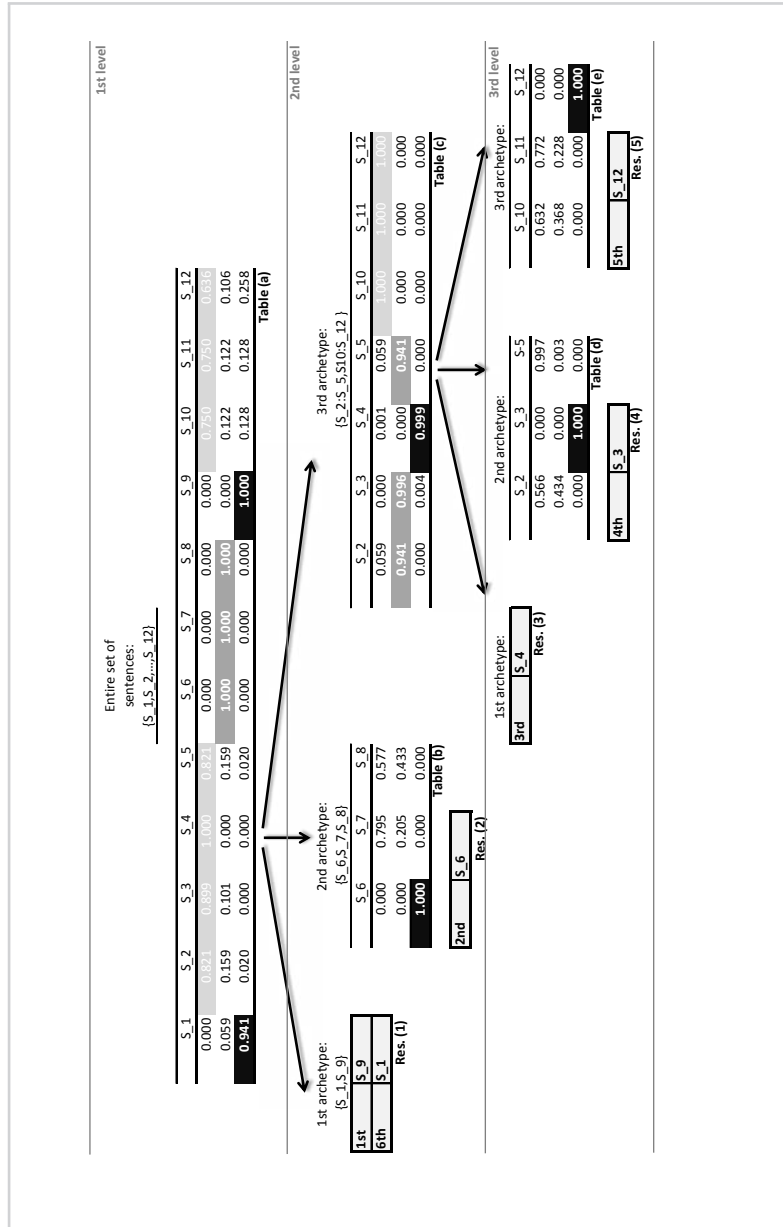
1st level

Entire set of sentences:
{S_1,S_2,...,S_12}

| S_1 | S_2 | S_3 | S_4 | S_5 | S_6 | S_7 | S_8 | S_9 | S_10 | S_11 | S_12 |
|---|---|---|---|---|---|---|---|---|---|---|---|
| 0.000 | 0.821 | 0.899 | 1.000 | 0.821 | 0.000 | 0.000 | 0.000 | 0.000 | 0.750 | 0.750 | 0.636 |
| 0.059 | 0.159 | 0.101 | 0.000 | 0.159 | 1.000 | 1.000 | 1.000 | 0.000 | 0.122 | 0.122 | 0.106 |
| 0.941 | 0.020 | 0.000 | 0.000 | 0.020 | 0.000 | 0.000 | 0.000 | 1.000 | 0.128 | 0.128 | 0.258 |

Table (a)

2nd level

1st archetype:
{S_1,S_9}

| 1st | S_9 |
|---|---|
| 6th | S_1 |

Res. (1)

2nd archetype:
{S_6,S_7,S_8}

| S_6 | S_7 | S_8 |
|---|---|---|
| 0.000 | 0.795 | 0.577 |
| 0.000 | 0.205 | 0.433 |
| 1.000 | 0.000 | 0.000 |

Table (b)

| 2nd | S_6 |
|---|---|

Res. (2)

3rd archetype:
{S_2:S_5,S10:S_12 }

| S_2 | S_3 | S_4 | S_5 | S_10 | S_11 | S_12 |
|---|---|---|---|---|---|---|
| 0.059 | 0.000 | 0.001 | 0.059 | 1.000 | 1.000 | 1.000 |
| 0.941 | 0.996 | 0.000 | 0.941 | 0.000 | 0.000 | 0.000 |
| 0.000 | 0.004 | 0.999 | 0.000 | 0.000 | 0.000 | 0.000 |

Table (c)

3rd level

1st archetype:

| 3rd | S_4 |
|---|---|

Res. (3)

2nd archetype:

| S_2 | S_3 | S-5 |
|---|---|---|
| 0.566 | 0.000 | 0.997 |
| 0.434 | 0.000 | 0.003 |
| 0.000 | 1.000 | 0.000 |

Table (d)

| 4th | S_3 |
|---|---|

Res. (4)

3rd archetype:

| S_10 | S_11 | S_12 |
|---|---|---|
| 0.632 | 0.772 | 0.000 |
| 0.368 | 0.228 | 0.000 |
| 0.000 | 0.000 | 1.000 |

Table (e)

| 5th | S_12 |
|---|---|

Res. (5)